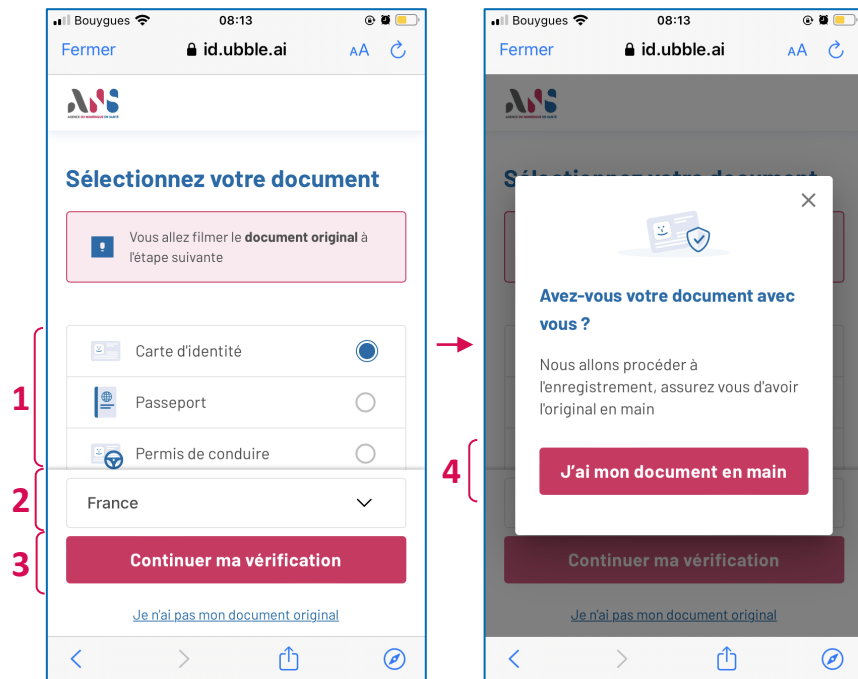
Bouygues 08:13

Fermer id.ubble.ai AA

ANS

Sélectionnez votre document

Vous allez filmer le **document original** à l'étape suivante

1

Carte d'identité

Passeport

Permis de conduire

2

France

3

Continuer ma vérification

Je n'ai pas mon document original

Bouygues 08:13

Fermer id.ubble.ai AA

ANS

Sélectionnez votre document

Avez-vous votre document avec vous ?

Nous allons procéder à l'enregistrement, assurez vous d'avoir l'original en main

4

J'ai mon document en main

Continuer ma vérification

Je n'ai pas mon document original